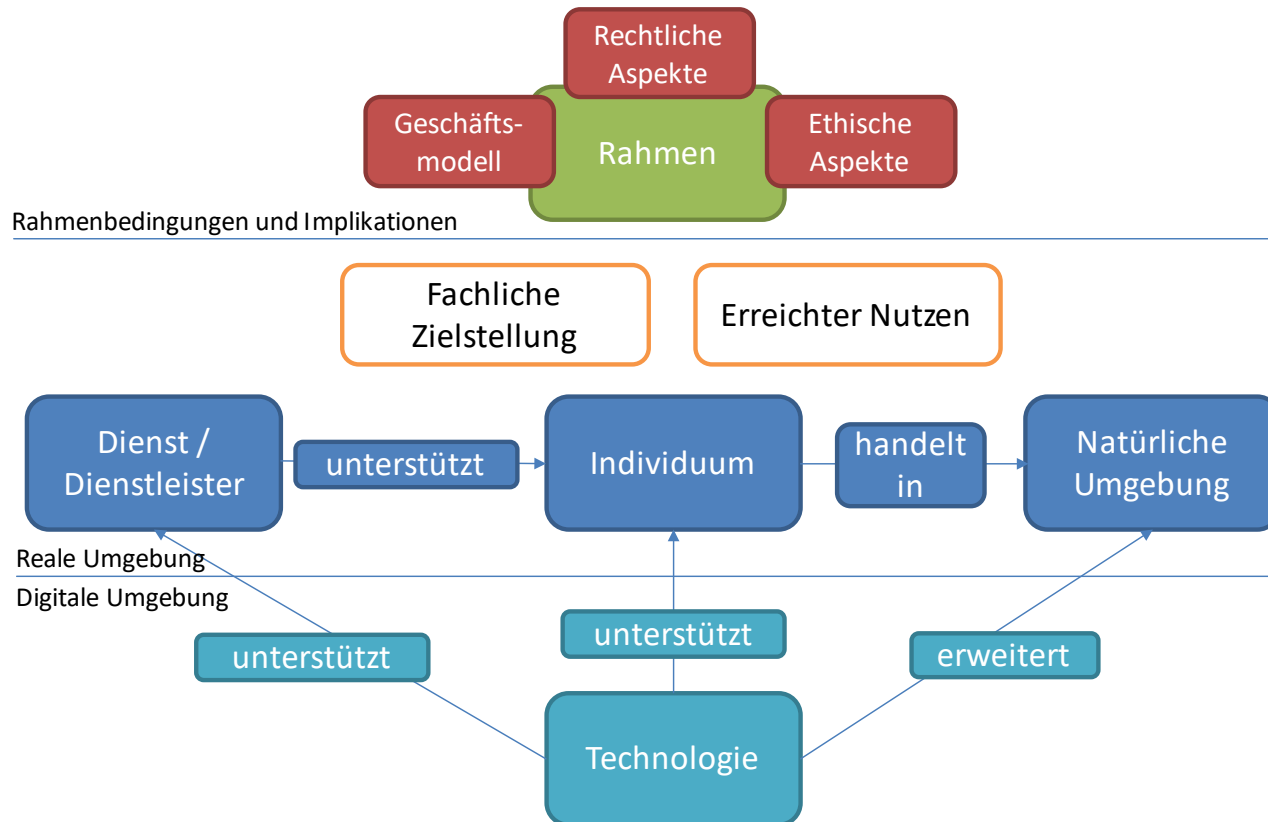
Rechtliche Aspekte

Geschäftsmodell

Rahmen

Ethische Aspekte

Rahmenbedingungen und Implikationen

Fachliche Zielstellung

Erreichter Nutzen

Dienst / Dienstleister

unterstützt

Individuum

handelt in

Natürliche Umgebung

Reale Umgebung

Digitale Umgebung

unterstützt

unterstützt

erweitert

Technologie